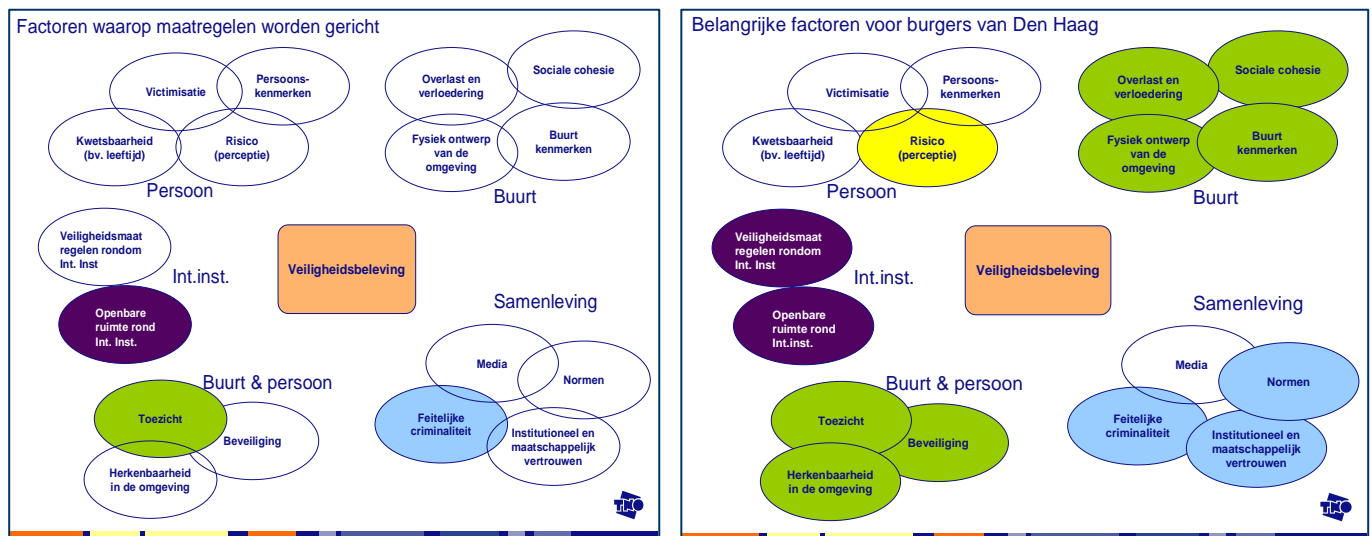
Factoren waarop maatregelen worden gericht

Victimisatie
Persoonskenmerken
Kwetsbaarheid (bv. leeftijd)
Risico (perceptie)
Persoon

Overlast en verloedering
Sociale cohesie
Fysiek ontwerp van de omgeving
Buurt kenmerken
Buurt

Veiligheidsmaat regelen rondom Int. Inst
Int.inst.
Openbare ruimte rond Int. Inst.

Veiligheidsbeleving

Samenleving
Media
Normen
Feitelijke criminaliteit
Institutioneel en maatschappelijk vertrouwen

Buurt & persoon
Toezicht
Beveiliging
Herkenbaarheid in de omgeving

TNO

Belangrijke factoren voor burgers van Den Haag

Victimisatie
Persoonskenmerken
Kwetsbaarheid (bv. leeftijd)
Risico (perceptie)
Persoon

Overlast en verloedering
Sociale cohesie
Fysiek ontwerp van de omgeving
Buurt kenmerken
Buurt

Veiligheidsmaat regelen rondom Int. Inst
Int.inst.
Openbare ruimte rond Int.inst.

Veiligheidsbeleving

Samenleving
Media
Normen
Feitelijke criminaliteit
Institutioneel en maatschappelijk vertrouwen

Buurt & persoon
Toezicht
Beveiliging
Herkenbaarheid in de omgeving

TNO